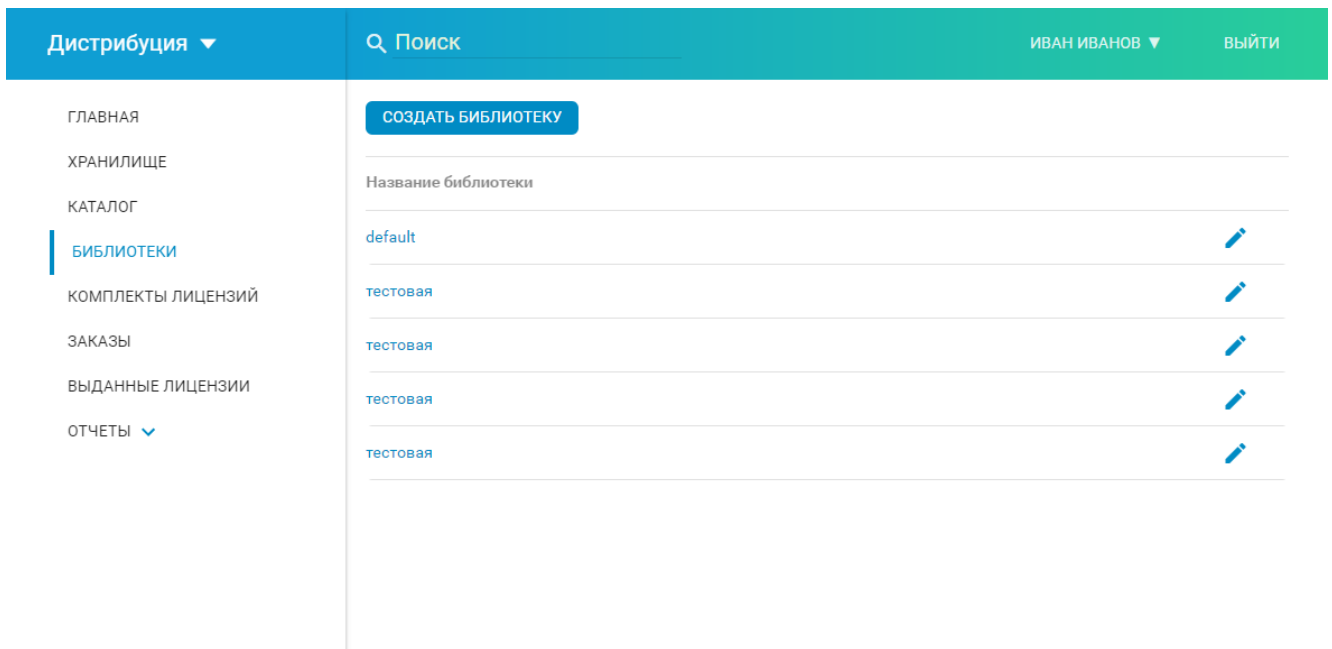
Дистрибуция ▼

Поиск

ИВАН ИВАНОВ ▼

ВЫЙТИ

ГЛАВНАЯ
ХРАНИЛИЩЕ
КАТАЛОГ
БИБЛИОТЕКИ
КОМПЛЕКТЫ ЛИЦЕНЗИЙ
ЗАКАЗЫ
ВЫДАННЫЕ ЛИЦЕНЗИИ
ОТЧЕТЫ

СОЗДАТЬ БИБЛИОТЕКУ

Название библиотеки

default
тестовая
тестовая
тестовая
тестовая